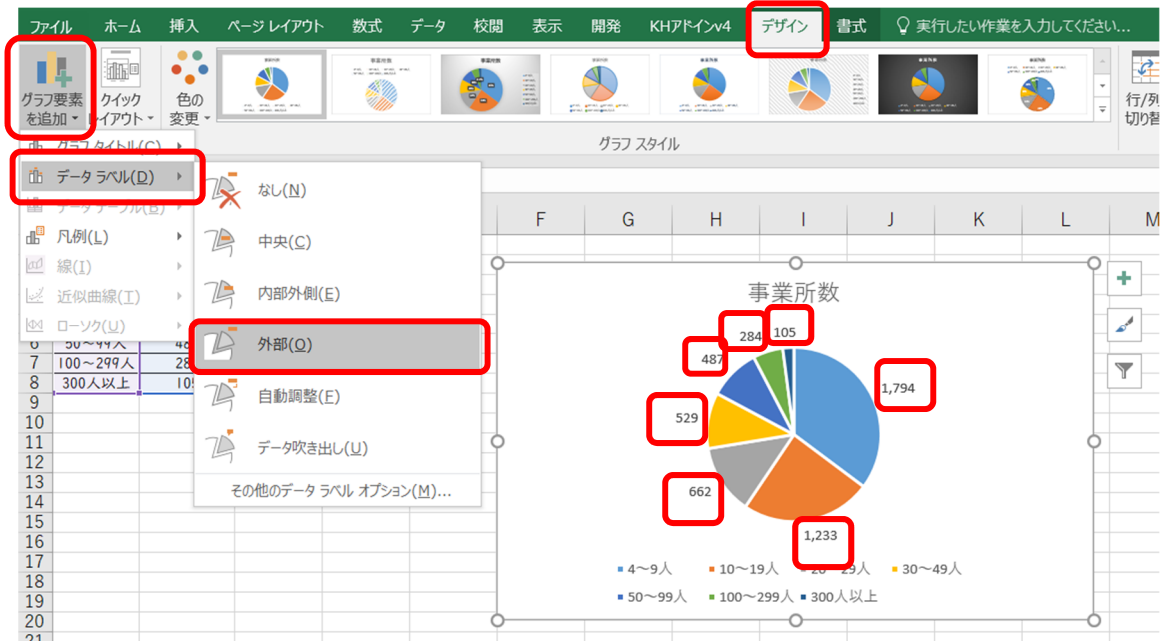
ファイル ホーム 挿入 ページ レイアウト 数式 データ 校閲 表示 開発 KHアドインv4 デザイン 書式 実行したい作業を入力してください...

グラフ要素を追加 クイックレイアウト 色の変更

グラフ スタイル

行/列の切り替え

グラフ タイトル(C)
データ ラベル(D)
データ テーブル(B)
凡例(L)
線(I)
近似曲線(T)
ローソク(U)

なし(N)
中央(C)
内部外側(E)
外部(O)
自動調整(F)
データ吹き出し(U)
その他のデータ ラベル オプション(M)...

F G H I J K L M

| 6 | 50～99人 | 48 |
|---|---|---|
| 7 | 100～299人 | 28 |
| 8 | 300人以上 | 10 |

9 10 11 12 13 14 15 16 17 18 19 20 21

事業所数

105
284
487
1,794
529
662
1,233

4～9人 10～19人 20～29人 30～49人 50～99人 100～299人 300人以上